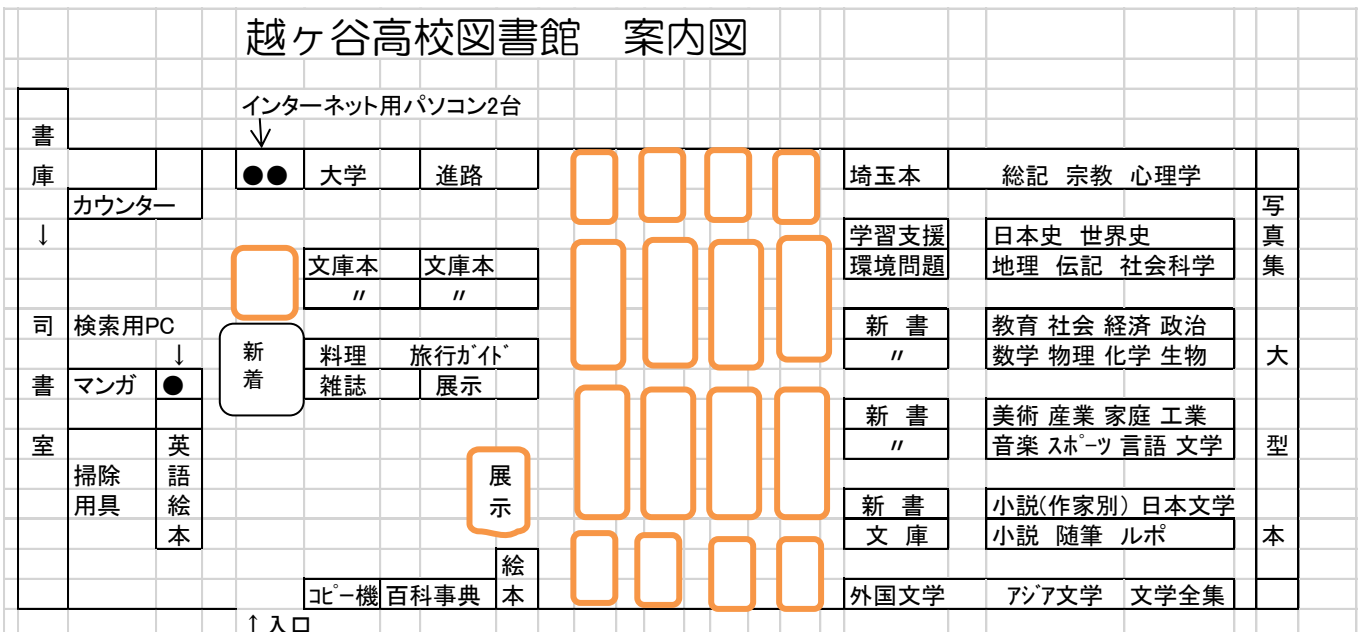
越ヶ谷高校図書館　案内図

インターネット用パソコン2台
↓

書
庫
↓

司
書
室

カウンター

検索用PC
↓
マンガ ●

掃除
用具

英
語
絵
本

●● 大学 進路

文庫本 文庫本
〃 〃

新
着

料理 旅行ｶﾞｲﾄﾞ
雑誌 展示

展
示

絵
本

ｺﾋﾟｰ機 百科事典

埼玉本 総記 宗教 心理学

学習支援 日本史 世界史
環境問題 地理 伝記 社会科学

新 書 教育 社会 経済 政治
〃 数学 物理 化学 生物

新 書 美術 産業 家庭 工業
〃 音楽 ｽﾎﾟｰﾂ 言語 文学

新 書 小説(作家別) 日本文学
文 庫 小説 随筆 ルポ

外国文学 ｱｼﾞｱ文学 文学全集

写
真
集

大
型
本

↑入口